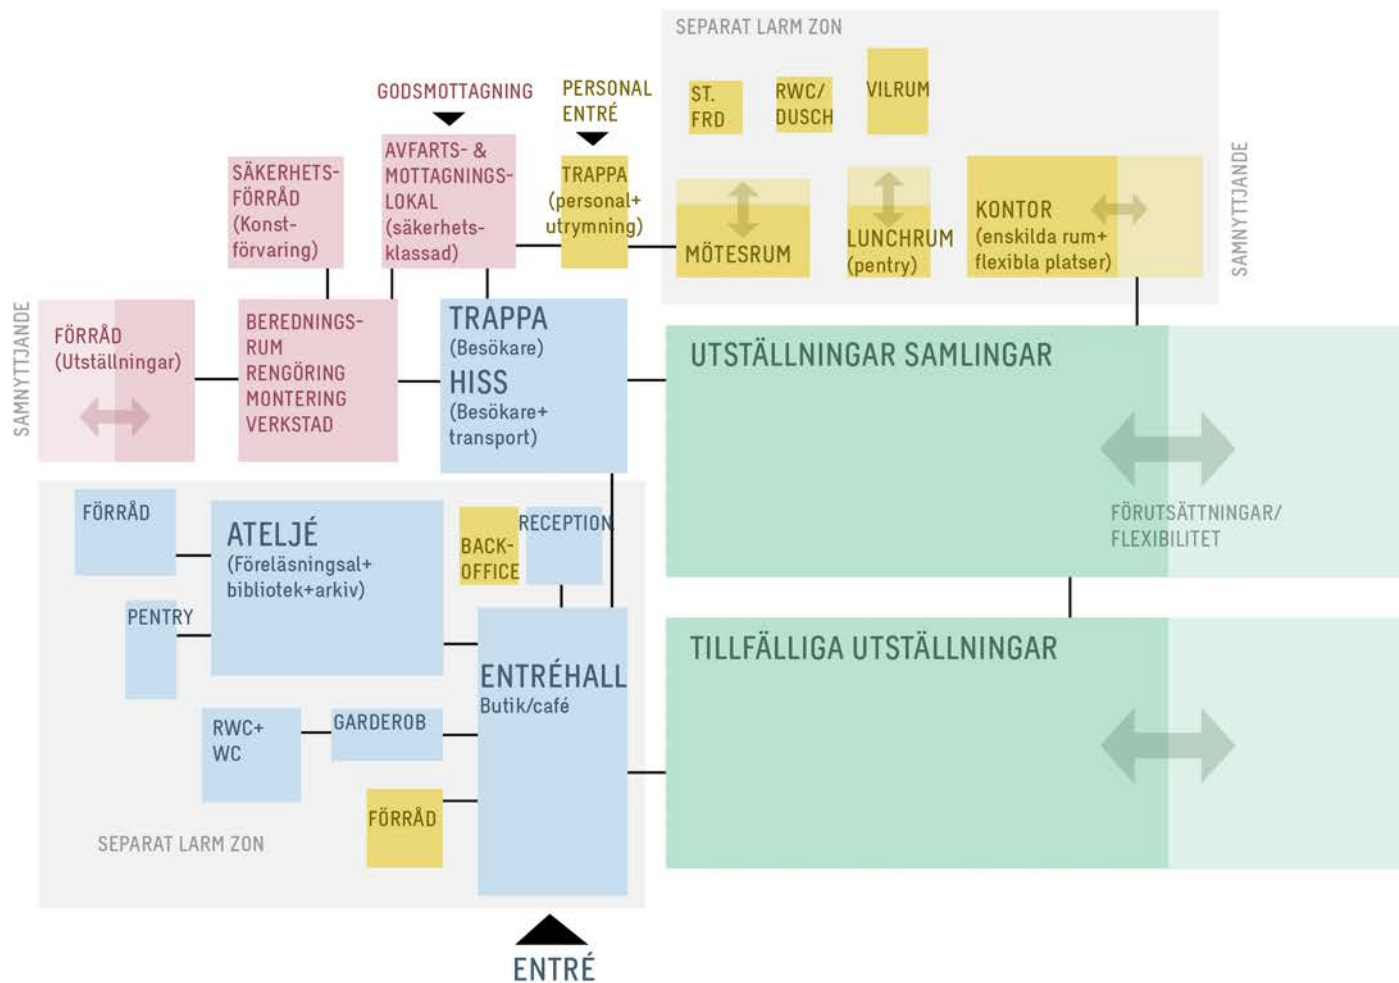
SEPARAT LARM ZON

GODSMOTTAGNING

PERSONAL ENTRÉ

ST. FRD

RWC/ DUSCH

VILRUM

SÄKERHETS-FÖRRÅD (Konst-förvaring)

AVFARTS- & MOTTAGNINGS-LOKAL (säkerhets-klassad)

TRAPPA (personal+ utrymning)

MÖTESRUM

LUNCHRUM (pentry)

KONTOR (enskilda rum+ flexibla platser)

SAMNYTTJANDE

SAMNYTTJANDE

FÖRRÅD (Utställningar)

BEREDNINGS-RUM RENGÖRING MONTERING VERKSTAD

TRAPPA (Besökare)

HISS (Besökare+ transport)

UTSTÄLLNINGAR SAMLINGAR

FÖRUTSÄTTNINGAR/ FLEXIBILITET

FÖRRÅD

ATELJÉ (Föreläsningsal+ bibliotek+arkiv)

BACK-OFFICE

RECEPTION

PENTRY

ENTRÉHALL Butik/café

TILLFÄLLIGA UTSTÄLLNINGAR

RWC+ WC

GARDEROB

FÖRRÅD

SEPARAT LARM ZON

ENTRÉ